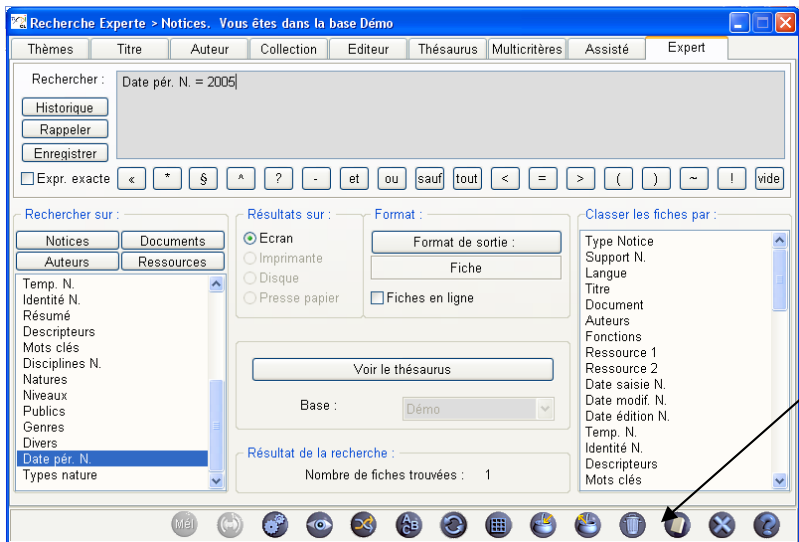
Recherche Experte > Notices. Vous êtes dans la base Démo

Thèmes | Titre | Auteur | Collection | Editeur | Thésaurus | Multicritères | Assisté | Expert

Rechercher :
Date pér. N. = 2005

Historique
Rappeler
Enregistrer
Expr. exacte

« | * | § | ^ | ? | - | et | ou | sauf | tout | < | = | > | ( | ) | ~ | ! | vide

Rechercher sur :
Notices | Documents
Auteurs | Ressources

Temp. N.
Identité N.
Résumé
Descripteurs
Mots clés
Disciplines N.
Natures
Niveaux
Publics
Genres
Divers
Date pér. N.
Types nature

Résultats sur :
Ecran
Imprimante
Disque
Presse papier

Format :
Format de sortie :
Fiche
Fiches en ligne

Voir le thésaurus
Base : Démo

Résultat de la recherche :
Nombre de fiches trouvées : 1

Classer les fiches par :
Type Notice
Support N.
Langue
Titre
Document
Auteurs
Fonctions
Ressource 1
Ressource 2
Date saisie N.
Date modif. N.
Date édition N.
Temp. N.
Identité N.
Descripteurs
Mots clés

Mél